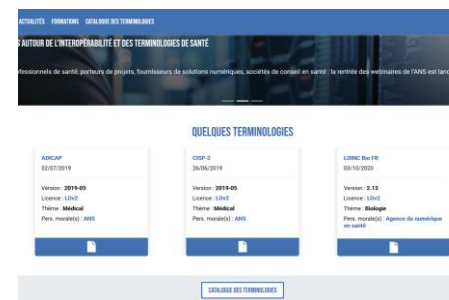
ACTUALITÉS FORMATIONS CATALOGUE DES TERMINOLOGIES

S AUTOUR DE L'INTEROPÉRABILITÉ ET DES TERMINOLOGIES DE SANTÉ

ofessionnels de santé, porteurs de projets, fournisseurs de solutions numériques, sociétés de conseil en santé : la rentrée des webinaires de l'ANS est lan

QUELQUES TERMINOLOGIES

ADICAP
02/07/2019

Version : 2019-05
Licence : LOv2
Thème : Médical
Pers. morale(s) : ANS

CISP-2
26/06/2019

Version : 2019-05
Licence : LOv2
Thème : Médical
Pers. morale(s) : ANS

LOINC Bio FR
03/10/2020

Version : 2.13
Licence : LOv2
Thème : Biologie
Pers. morale(s) : Agence du numérique en santé

CATALOGUE DES TERMINOLOGIES